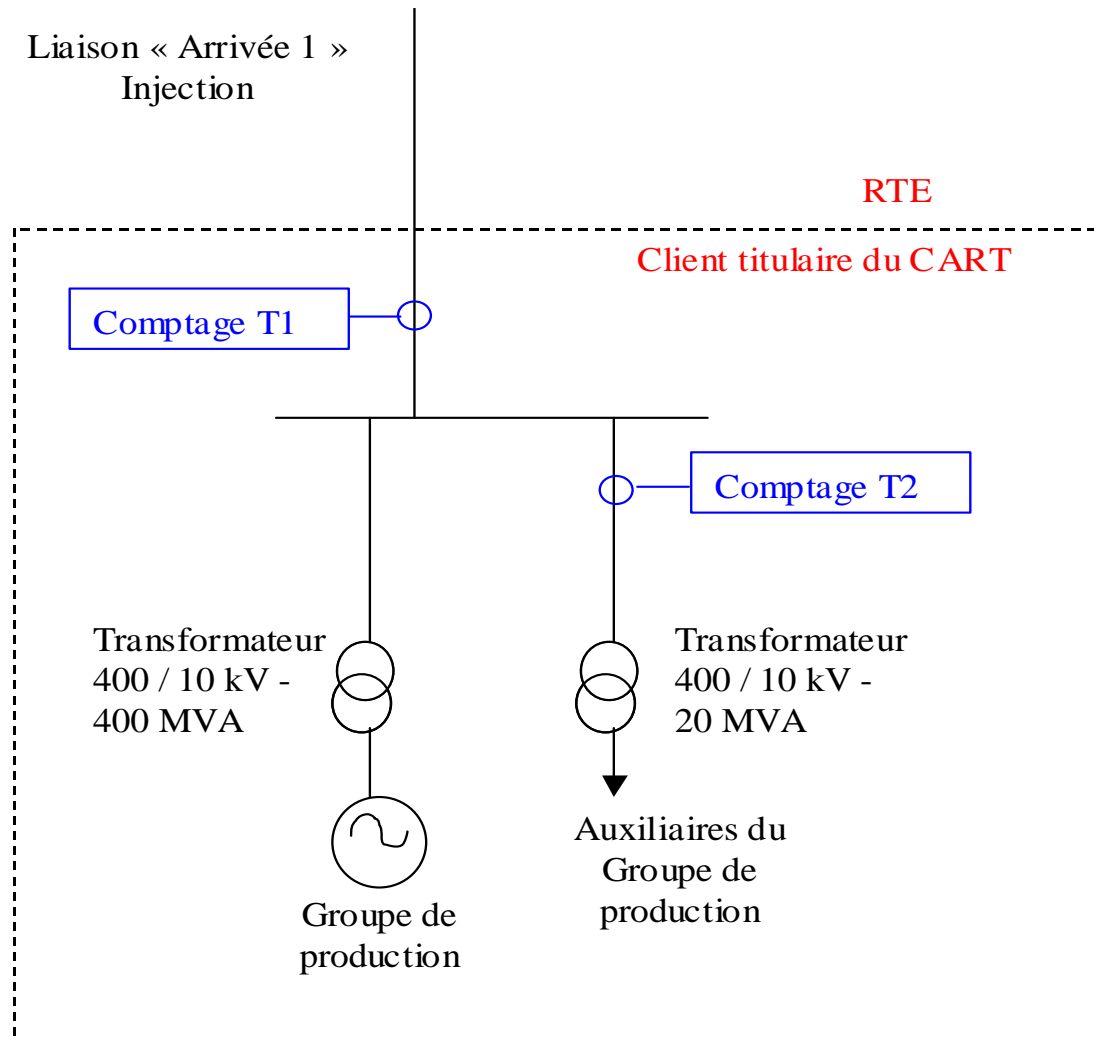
Liaison « Arrivée 1 »
Injection

RTE

Client titulaire du CART

Comptage T1

Comptage T2

Transformateur
400 / 10 kV -
400 MVA

Transformateur
400 / 10 kV -
20 MVA

Groupe de
production

Auxiliaires du
Groupe de
production